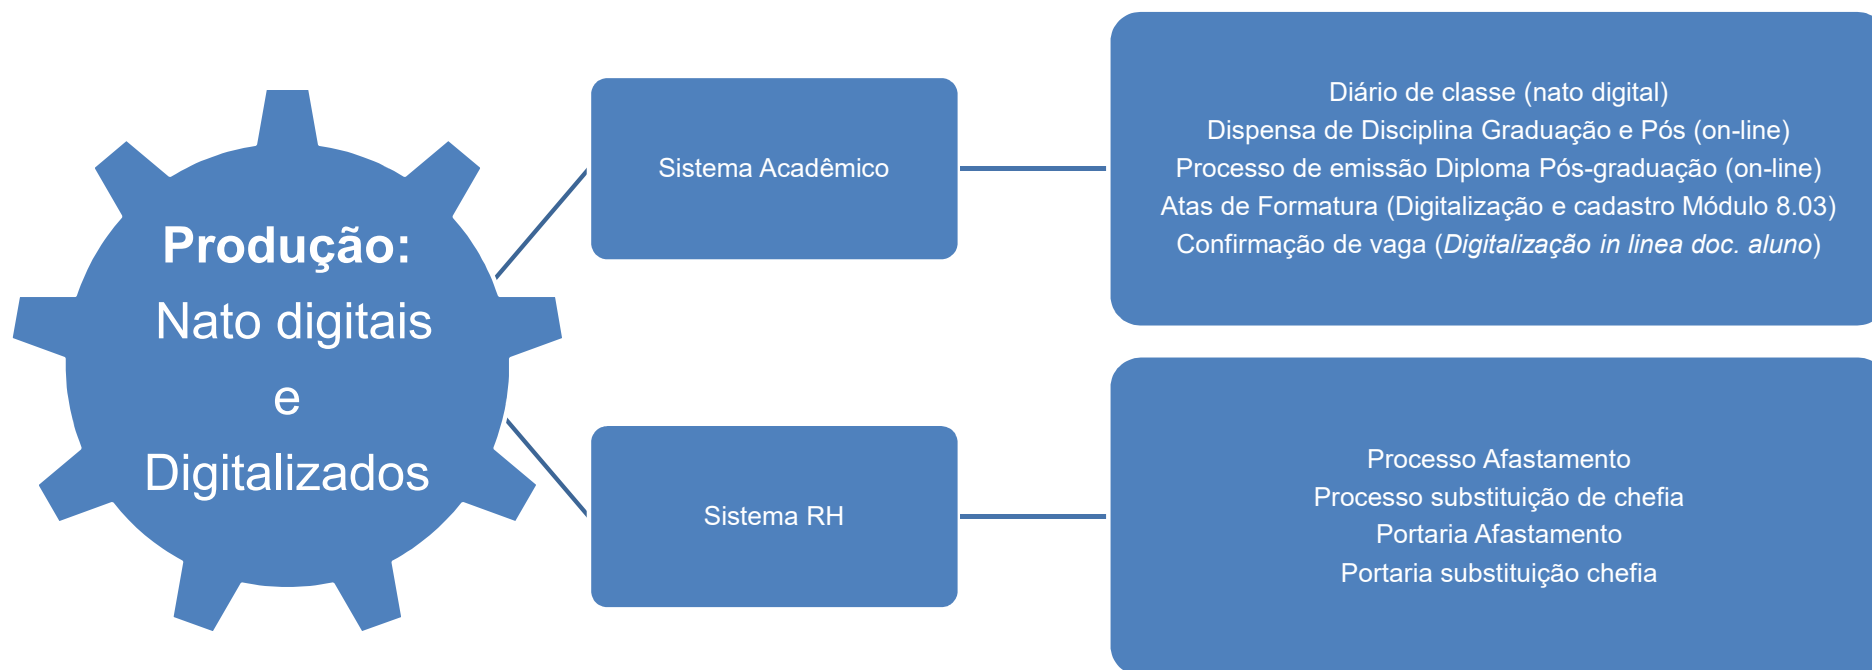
Produção:
Nato digitais
e
Digitalizados

Sistema Acadêmico

Diário de classe (nato digital)
Dispensa de Disciplina Graduação e Pós (on-line)
Processo de emissão Diploma Pós-graduação (on-line)
Atas de Formatura (Digitalização e cadastro Módulo 8.03)
Confirmação de vaga (*Digitalização in linea doc. aluno*)

Sistema RH

Processo Afastamento
Processo substituição de chefia
Portaria Afastamento
Portaria substituição chefia